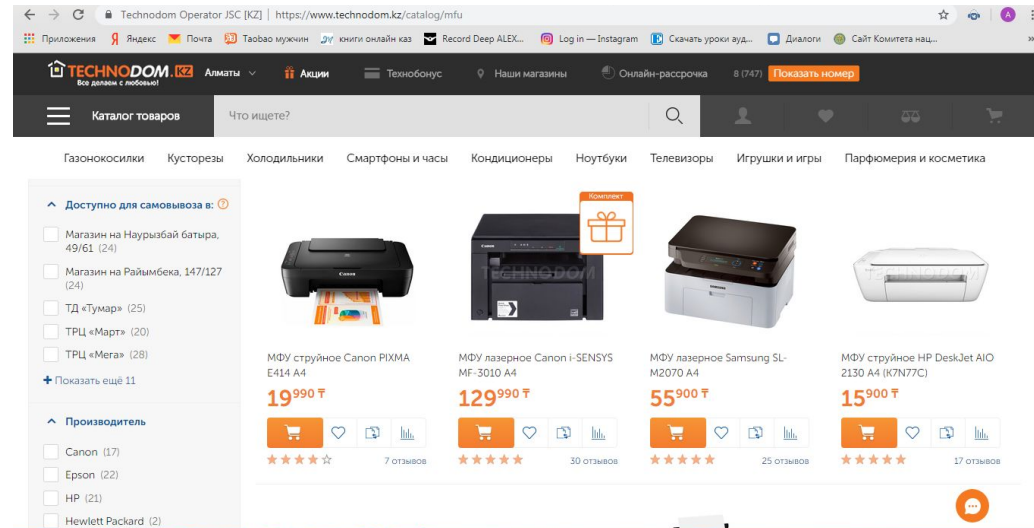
Technodom Operator JSC [KZ] | https://www.technodom.kz/catalog/mfu

Приложения Яндекс Почта Taobao мужчин книги онлайн каз Record Deep ALEX... Log in — Instagram Скачать уроки ауд... Диалоги Сайт Комитета нац...

TECHNODOM.KZ Все делаем с любовью! Алматы Акции Технобонус Наши магазины Онлайн-рассрочка 8 (747) Показать номер

Каталог товаров Что ищете?

Газонокосилки Кусторезы Холодильники Смартфоны и часы Кондиционеры Ноутбуки Телевизоры Игрушки и игры Парфюмерия и косметика

Доступно для самовывоза в:
Магазин на Наурызбай батыра, 49/61 (24)
Магазин на Райымбека, 147/127 (24)
ТД «Тумар» (25)
ТРЦ «Март» (20)
ТРЦ «Мега» (28)
+ Показать ещё 11

Производитель
Canon (17)
Epson (22)
HP (21)
Hewlett Packard (2)

МФУ струйное Canon PIXMA E414 A4
19 990 ₸
7 отзывов

Комплект
МФУ лазерное Canon i-SENSYS MF-3010 A4
129 990 ₸
30 отзывов

МФУ лазерное Samsung SL-M2070 A4
55 900 ₸
25 отзывов

МФУ струйное HP DeskJet AIO 2130 A4 (K7N77C)
15 900 ₸
17 отзывов